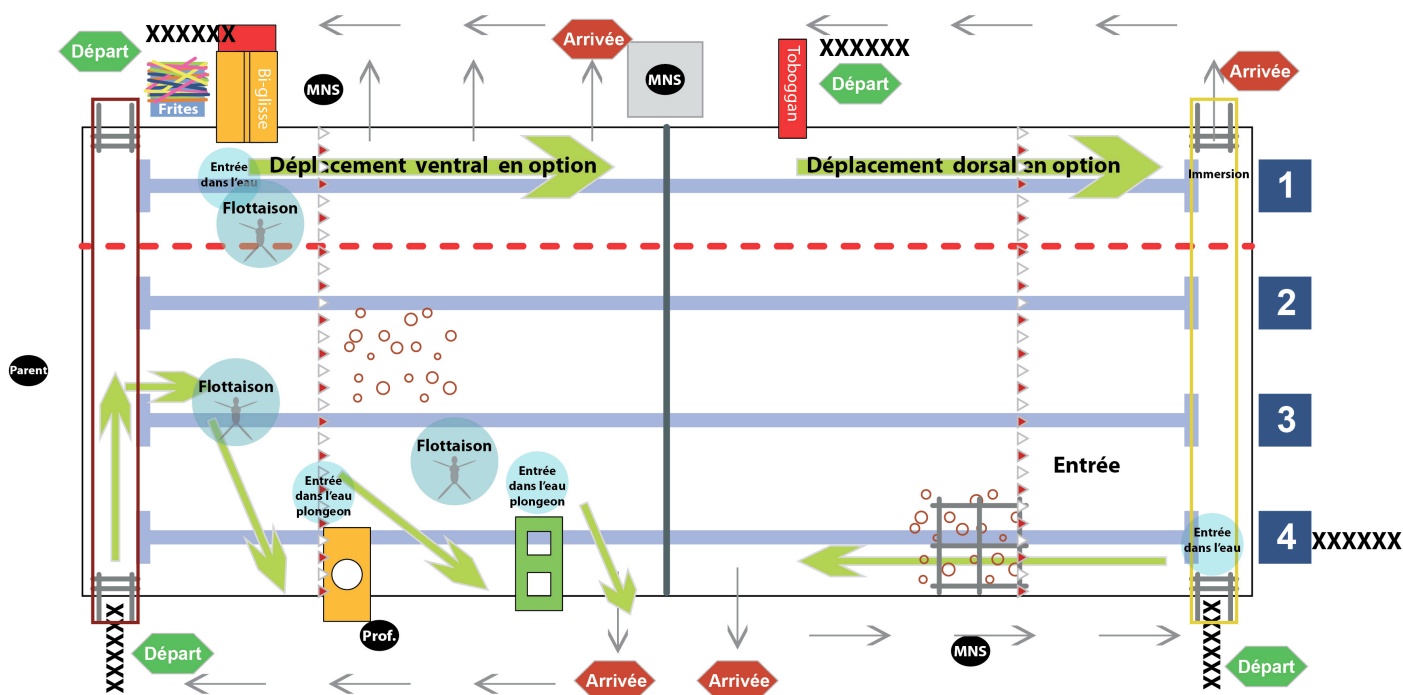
Départ
XXXXXX
Frites
Bi-glisse
MNS
Arrivée
MNS
Toboggan
XXXXXX
Départ
Arrivée

Entrée dans l'eau
Déplacement ventral en option
Déplacement dorsal en option
Immersion
1
Flottaison
2
Parent
Flottaison
3
Flottaison
Entrée
Entrée dans l'eau plongeon
Entrée dans l'eau plongeon
4
Entrée dans l'eau
XXXXXX
XXXXX
Prof.
Départ
Arrivée
Arrivée
MNS
XXXXX
Départ